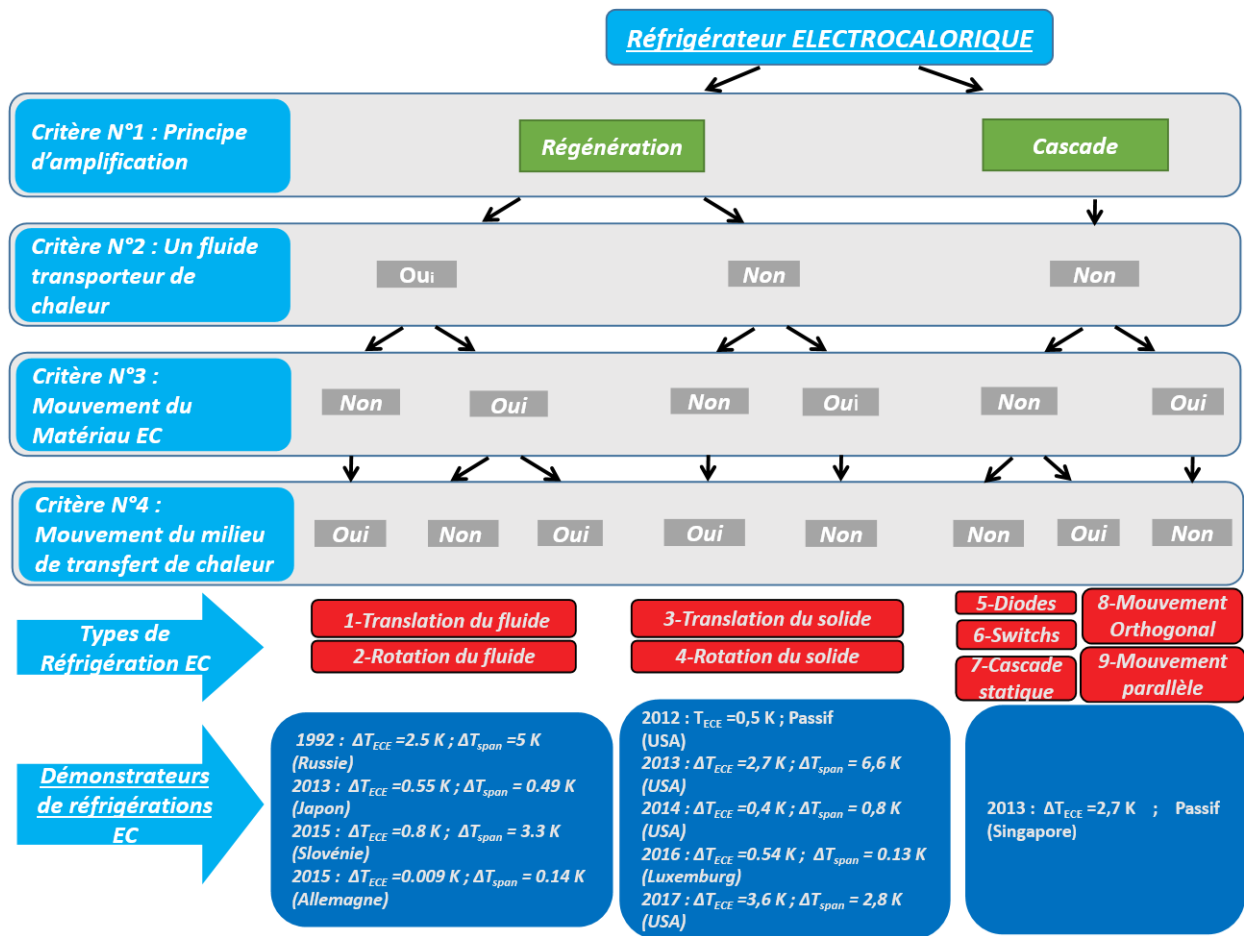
Réfrigérateur ELECTROCALORIQUE

Critère N°1 : Principe d'amplification

Régénération

Cascade

Critère N°2 : Un fluide transporteur de chaleur

Oui

Non

Non

Critère N°3 : Mouvement du Matériau EC

Non

Oui

Non

Oui

Non

Oui

Critère N°4 : Mouvement du milieu de transfert de chaleur

Oui

Non

Oui

Oui

Non

Non

Oui

Non

Types de Réfrigération EC

1-Translation du fluide

2-Rotation du fluide

3-Translation du solide

4-Rotation du solide

5-Diodes

6-Switchs

7-Cascade statique

8-Mouvement Orthogonal

9-Mouvement parallèle

Démonstrateurs de réfrigérations EC

1992 : $\Delta T_{ECE}$ =2.5 K ; $\Delta T_{span}$ =5 K (Russie)
2013 : $\Delta T_{ECE}$ =0.55 K ; $\Delta T_{span}$ = 0.49 K (Japon)
2015 : $\Delta T_{ECE}$ =0.8 K ; $\Delta T_{span}$ = 3.3 K (Slovénie)
2015 : $\Delta T_{ECE}$ =0.009 K ; $\Delta T_{span}$ = 0.14 K (Allemagne)

2012 : $T_{ECE}$ =0,5 K ; Passif (USA)
2013 : $\Delta T_{ECE}$ =2,7 K ; $\Delta T_{span}$ = 6,6 K (USA)
2014 : $\Delta T_{ECE}$ =0,4 K ; $\Delta T_{span}$ = 0,8 K (USA)
2016 : $\Delta T_{ECE}$ =0.54 K ; $\Delta T_{span}$ = 0.13 K (Luxemburg)
2017 : $\Delta T_{ECE}$ =3,6 K ; $\Delta T_{span}$ = 2,8 K (USA)

2013 : $\Delta T_{ECE}$ =2,7 K ; Passif (Singapore)